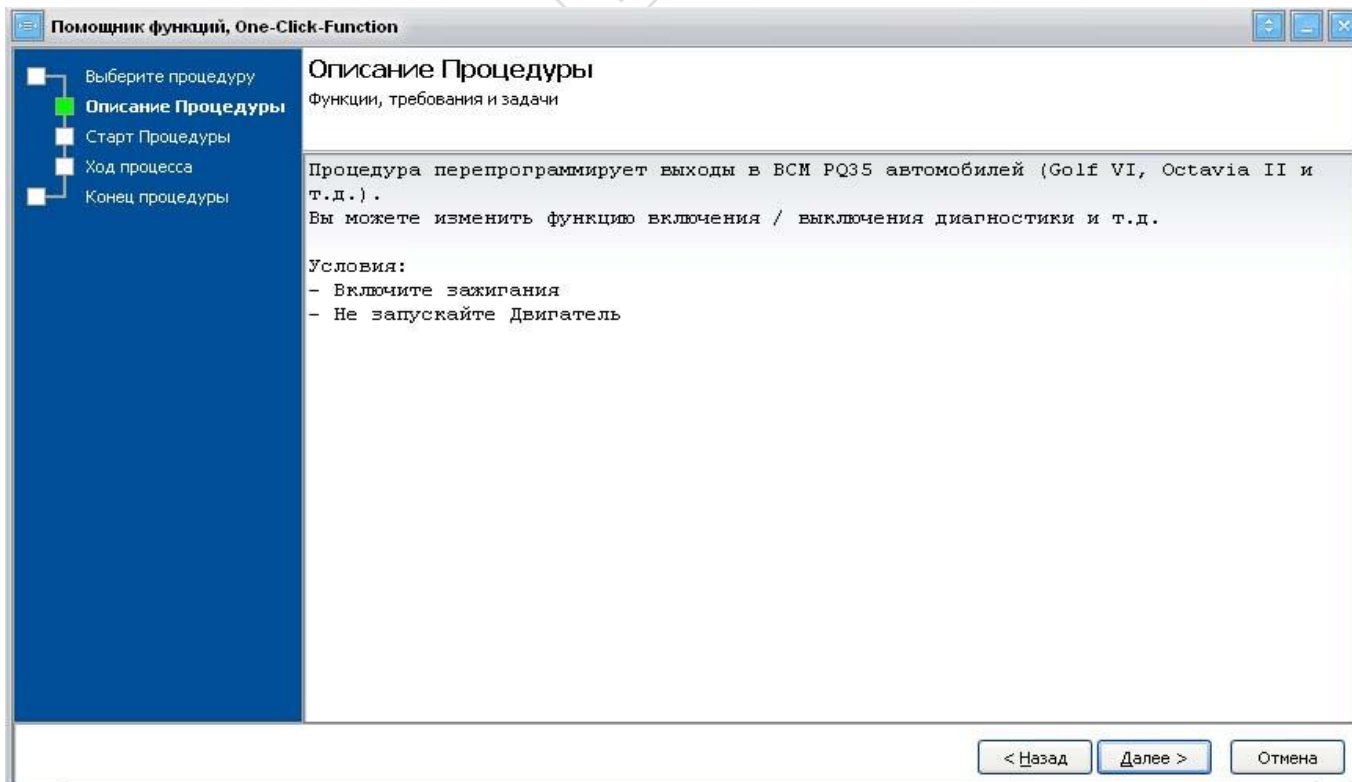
Помощник функций, One-Click-Function

Выберите процедуру
Описание Процедуры
Старт Процедуры
Ход процесса
Конец процедуры

Описание Процедуры
Функции, требования и задачи

Процедура перепрограммирует выходы в BCM PQ35 автомобилей (Golf VI, Octavia II и т.д.).
Вы можете изменить функцию включения / выключения диагностики и т.д.

Условия:
- Включите зажигания
- Не запускайте Двигатель

< Назад
Далее >
Отмена